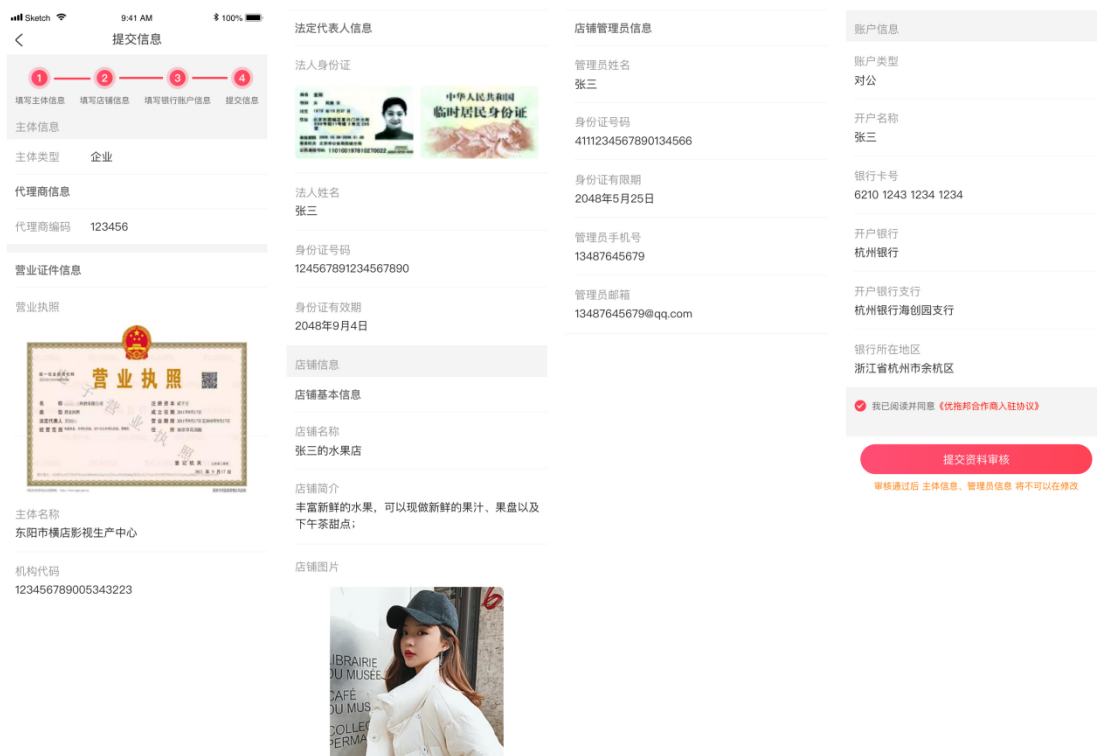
Sketch 9:41 AM 100%

提交信息

1 填写主体信息
2 填写店铺信息
3 填写银行账户信息
4 提交信息

主体信息

主体类型 企业

代理商信息

代理商编码 123456

营业证件信息

营业执照

营业执照

主体名称
东阳市横店影视生产中心

机构代码
123456789005343223

法定代表人信息

法人身份证

中华人民共和国
临时居民身份证

法人姓名
张三

身份证号码
124567891234567890

身份证有效期
2048年9月4日

店铺信息

店铺基本信息

店铺名称
张三的水果店

店铺简介
丰富新鲜的水果，可以现做新鲜的果汁、果盘以及下午茶甜点；

店铺图片

LIBRAIRIE
DU MUSEE
CAFÉ
DU MUS
COLLEC
PERMA

店铺管理员信息

管理员姓名
张三

身份证号码
4111234567890134566

身份证有限期
2048年5月25日

管理员手机号
13487645679

管理员邮箱
13487645679@qq.com

账户信息

账户类型
对公

开户名称
张三

银行卡号
6210 1243 1234 1234

开户银行
杭州银行

开户银行支行
杭州银行海创园支行

银行所在地区
浙江省杭州市余杭区

我已阅读并同意《优拖邦合作商入驻协议》

提交资料审核

审核通过后 主体信息、管理员信息 将不可以在修改